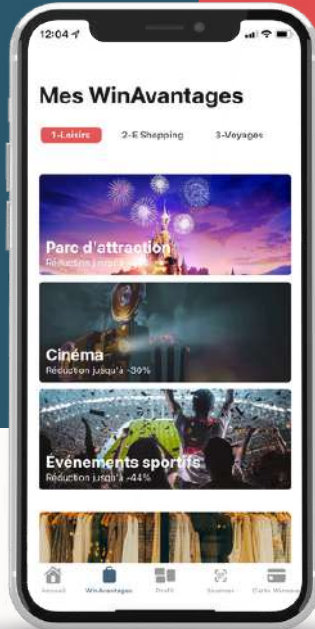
12:04

Mes WinAvantages

1-Loisir 2-E Shopping 3-Voyages

Parc d'attraction
Réduction jusqu'à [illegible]

Cinéma
Réduction jusqu'à -30%

Évènements sportifs
Réduction jusqu'à -44%

Accueil WinAvantages Profil Scanner Carte Winner